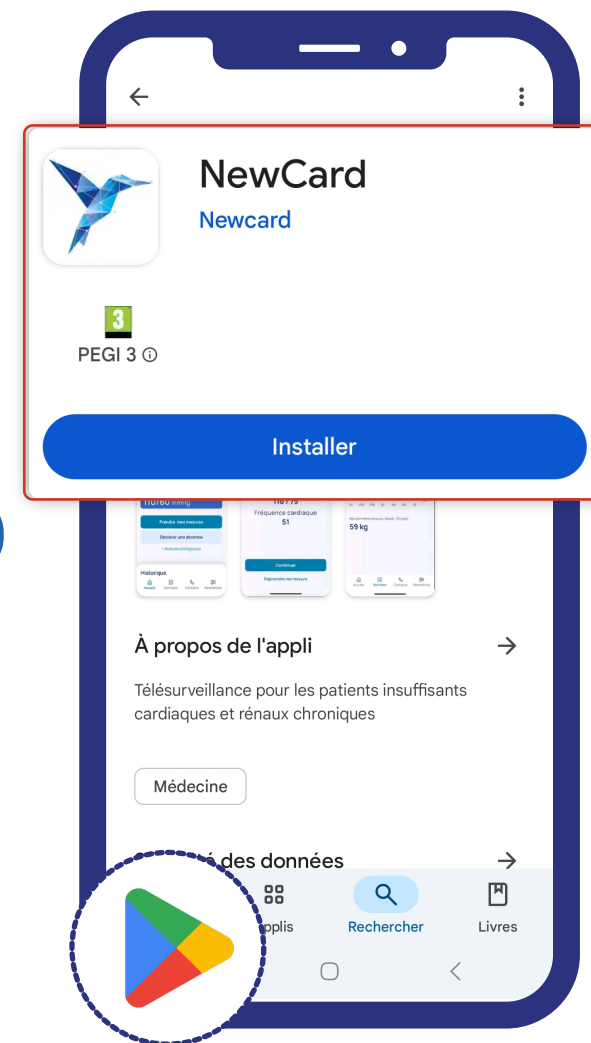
NewCard
Newcard

3
PEGI 3 ⓘ

Installer

110/60 mmHg
Prendre mes mesures
Déclarer une absence
Historique
Accueil Données Contacts Paramètres

118 / 75
Fréquence cardiaque
51
Continuer
Reprendre mes mesures

59 kg
Accueil Données Contacts Paramètres

À propos de l'appli

Télésurveillance pour les patients insuffisants cardiaques et rénaux chroniques

Médecine

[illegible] des données

pplis
Rechercher
Livres